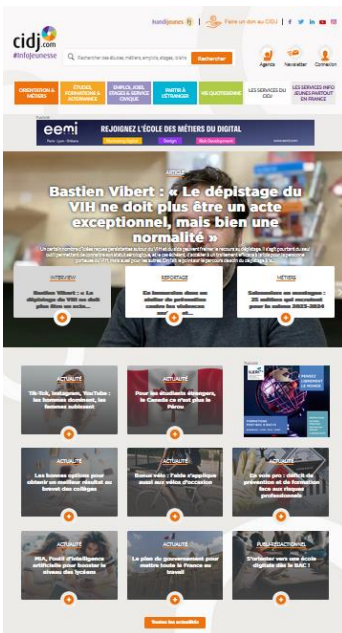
handijeunes | Faire un don au CIDJ

cidj.com
#InfoJeunesse

Rechercher des études, métiers, emplois, stages, villes... Rechercher

Agenda Newsletter Connexion

ORIENTATION & MÉTIERS
ÉTUDES, FORMATIONS & ALTERNANCE
EMPLOI, JOBS, STAGES & SERVICE CIVIQUE
PARTIR À L'ÉTRANGER
VIE QUOTIDIENNE
LES SERVICES DU CIDJ
LES SERVICES INFO JEUNES PARTOUT EN FRANCE

Publicité

eemi
REJOIGNEZ L'ÉCOLE DES MÉTIERS DU DIGITAL
Marketing Digital · Design · Web Development

ARTICLE
Bastien Vibert : « Le dépistage du VIH ne doit plus être un acte exceptionnel, mais bien une normalité »

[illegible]

INTERVIEW
Bastien Vibert : « Le dépistage du VIH ne doit plus être un acte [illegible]

REPORTAGE
En immersion dans un atelier de prévention contre les violences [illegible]

MÉTIERS
Saisonnier en montagne : 25 métiers qui recrutent pour la saison 2023-2024

Publicité

ACTUALITÉ
TikTok, Instagram, YouTube : les hommes dominent, les femmes subissent

ACTUALITÉ
Pour les étudiants étrangers, le Canada ce n'est plus le Pérou

ACTUALITÉ
Les bonnes options pour obtenir un meilleur résultat au brevet des collèges

ACTUALITÉ
Rennes vélo : Faites s'applique aussi aux vélos d'occasion

ACTUALITÉ
En voie pro : déficit de prévention et de formation face aux risques professionnels

ACTUALITÉ
MIA, l'outil d'intelligence artificielle pour booster le niveau des lycéens

ACTUALITÉ
Le plan du gouvernement pour mettre toute la France au travail

PUBLIRÉDACTIONNEL
S'orienter vers une école digitale dès le BAC !

Toutes les actualités